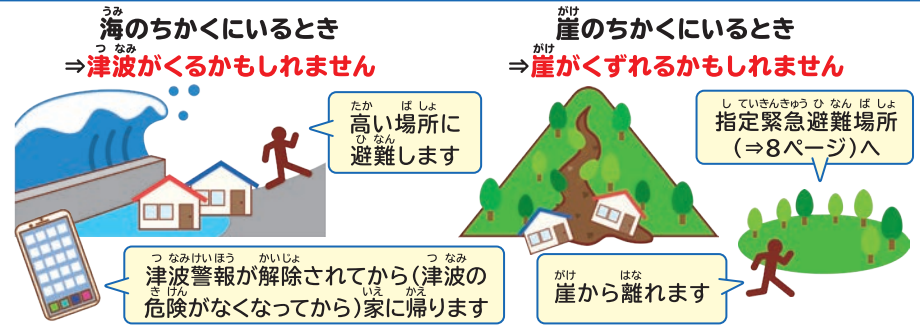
海(うみ)のちかくにいるとき
⇒津波(つなみ)がくるかもしれません

高(たか)い場所(ばしょ)に避難(ひなん)します

津波警報(つなみけいほう)が解除(かいじょ)されてから(津波(つなみ)の危険(きけん)がなくなってから)家(いえ)に帰(かえ)ります

崖(がけ)のちかくにいるとき
⇒崖(がけ)がくずれるかもしれません

指定緊急避難場所(していきんきゅうひなんばしょ)(⇒8ページ)へ

崖(がけ)から離(はな)れます